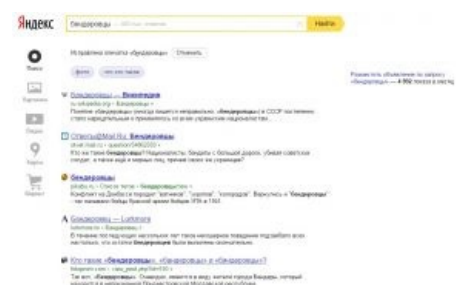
Яндекс бендеровцы Найти

Поиск
Картинки
Видео
Карты
Маркет

Исправлена опечатка «бендеровцы» Отменить

фото что это такое

Бандеровцы — Википедия
ru.wikipedia.org › Бандеровцы
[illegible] «бандеровцы» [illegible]

Ответы@Mail.Ru: Бандеровцы
otvet.mail.ru › question
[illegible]

бандеровцы
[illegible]

Бандеровцы — Lurkmore
lurkmore.to › Бандеровцы
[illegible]

Кто такие «бандеровцы», «бендеровцы» и «бендеры»?
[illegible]

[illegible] «бандеровцы» — 4 992 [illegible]